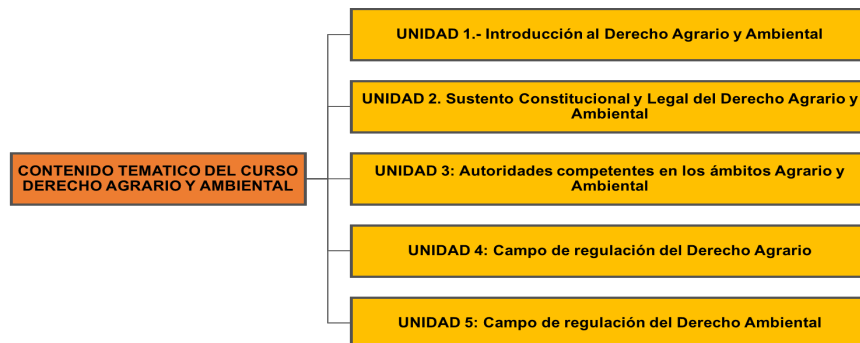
CONTENIDO TEMATICO DEL CURSO DERECHO AGRARIO Y AMBIENTAL

UNIDAD 1.- Introducción al Derecho Agrario y Ambiental

UNIDAD 2. Sustento Constitucional y Legal del Derecho Agrario y Ambiental

UNIDAD 3: Autoridades competentes en los ámbitos Agrario y Ambiental

UNIDAD 4: Campo de regulación del Derecho Agrario

UNIDAD 5: Campo de regulación del Derecho Ambiental